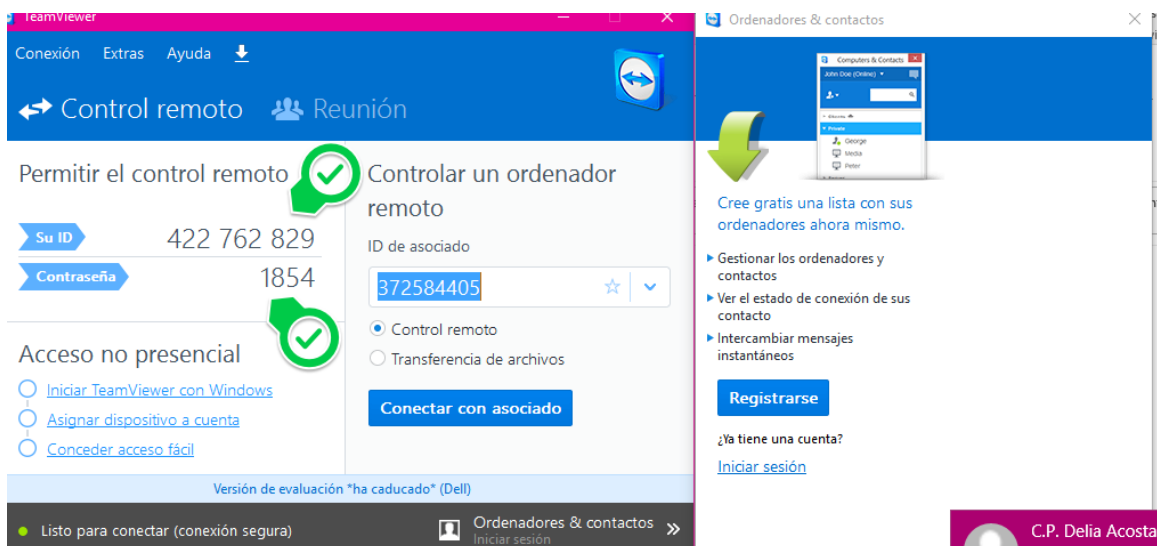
TeamViewer

Conexión Extras Ayuda

Control remoto Reunión

Permitir el control remoto

Su ID 422 762 829

Contraseña 1854

Acceso no presencial

Iniciar TeamViewer con Windows

Asignar dispositivo a cuenta

Conceder acceso fácil

Controlar un ordenador remoto

ID de asociado

372584405

Control remoto

Transferencia de archivos

Conectar con asociado

Versión de evaluación *ha caducado* (Dell)

Listo para conectar (conexión segura)

Ordenadores & contactos
Iniciar sesión

Ordenadores & contactos

Computers & Contacts
John Doe (Online)
Private
George
Media
Peter

Cree gratis una lista con sus ordenadores ahora mismo.

Gestionar los ordenadores y contactos

Ver el estado de conexión de sus contacto

Intercambiar mensajes instantáneos

Registrarse

¿Ya tiene una cuenta?

Iniciar sesión

C.P. Delia Acosta